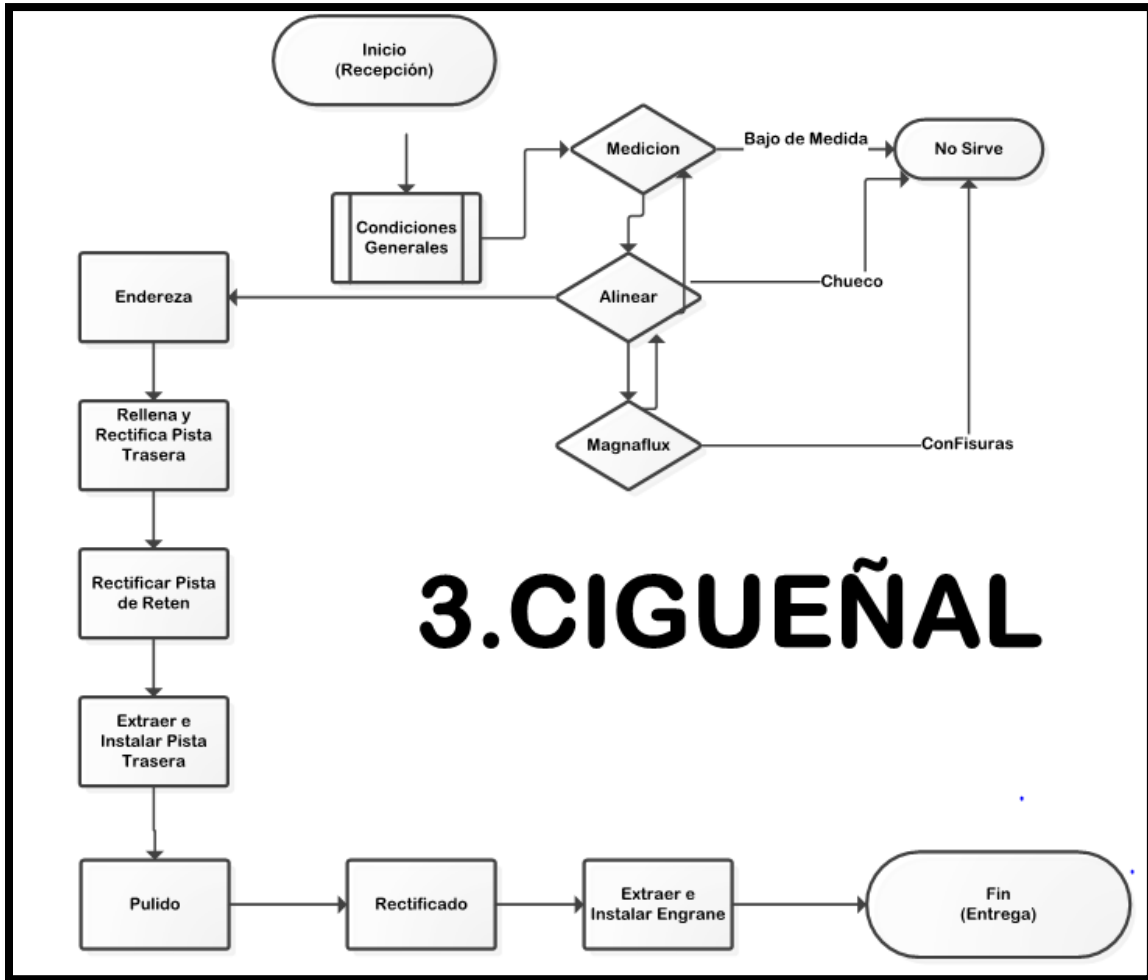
Inicio
(Recepción)

Condiciones Generales

Medicion

Bajo de Medida

No Sirve

Endereza

Alinear

Chueco

Magnaflux

ConFisuras

Rellena y Rectifica Pista Trasera

Rectificar Pista de Reten

3.CIGUEÑAL

Extraer e Instalar Pista Trasera

Pulido

Rectificado

Extraer e Instalar Engrane

Fin
(Entrega)